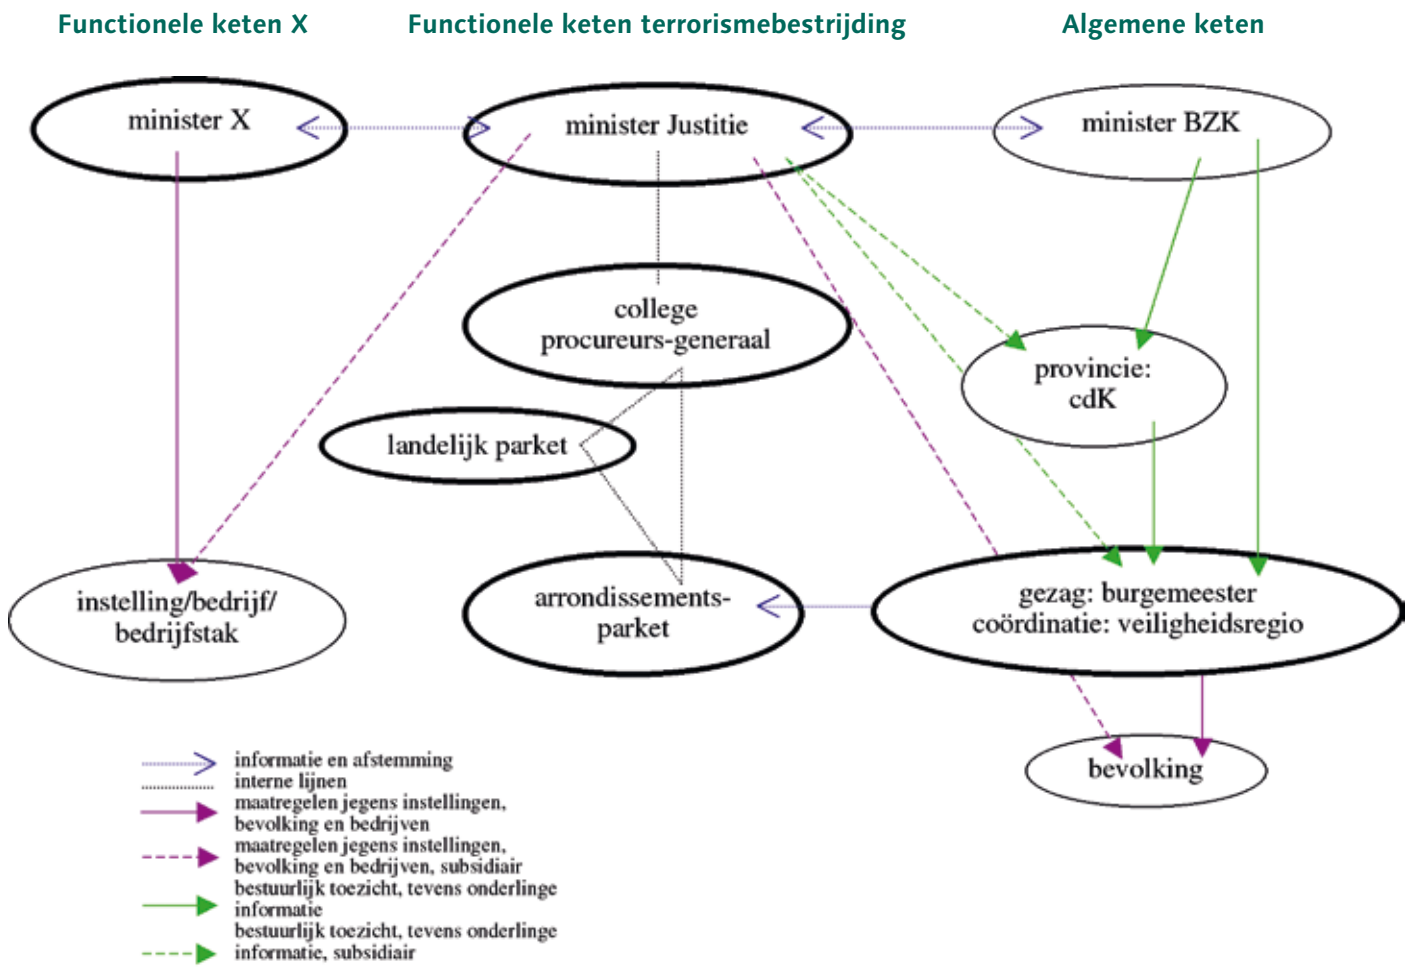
Functionele keten X

Functionele keten terrorismebestrijding

Algemene keten

minister X

minister Justitie

minister BZK

college procureurs-generaal

provincie: cdK

landelijk parket

instelling/bedrijf/ bedrijfstak

arrondissements-parket

gezag: burgemeester coördinatie: veiligheidsregio

bevolking

informatie en afstemming
interne lijnen
maatregelen jegens instellingen, bevolking en bedrijven
maatregelen jegens instellingen, bevolking en bedrijven, subsidiair
bestuurlijk toezicht, tevens onderlinge informatie
bestuurlijk toezicht, tevens onderlinge informatie, subsidiair